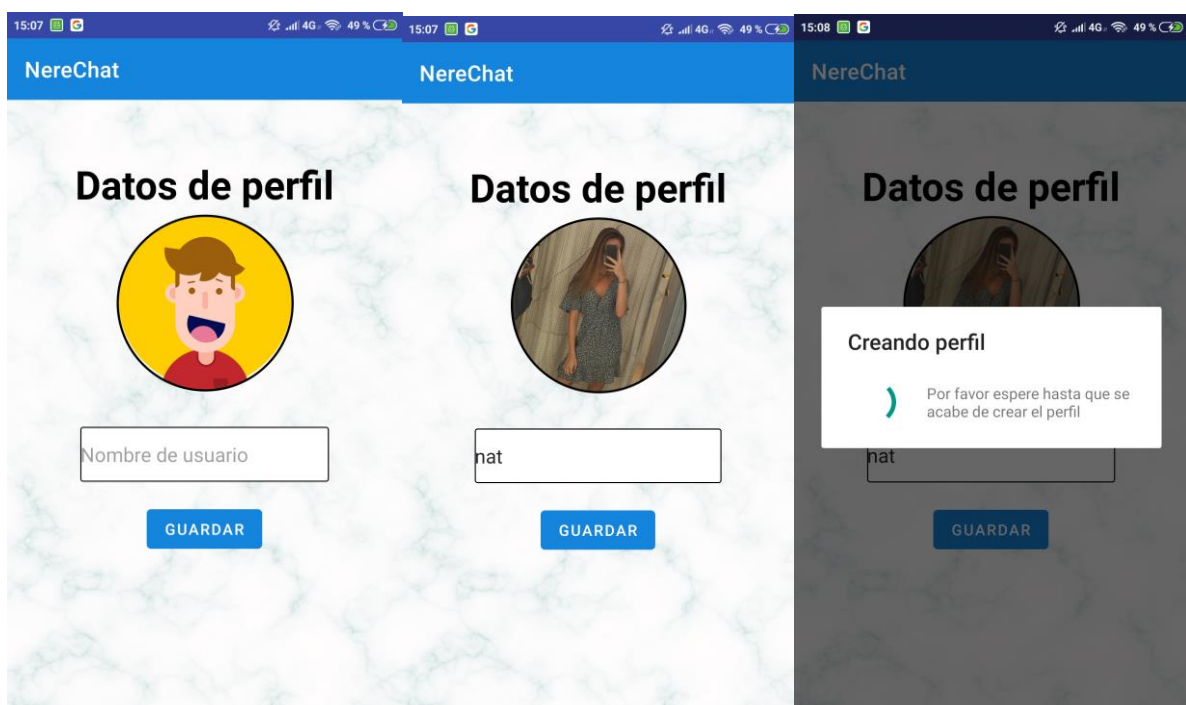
15:07 4G 49 %

NereChat

Datos de perfil

Nombre de usuario

GUARDAR

15:07 4G 49 %

NereChat

Datos de perfil

nat

GUARDAR

15:08 4G 49 %

NereChat

Datos de perfil

Creando perfil

Por favor espere hasta que se acabe de crear el perfil

nat

GUARDAR